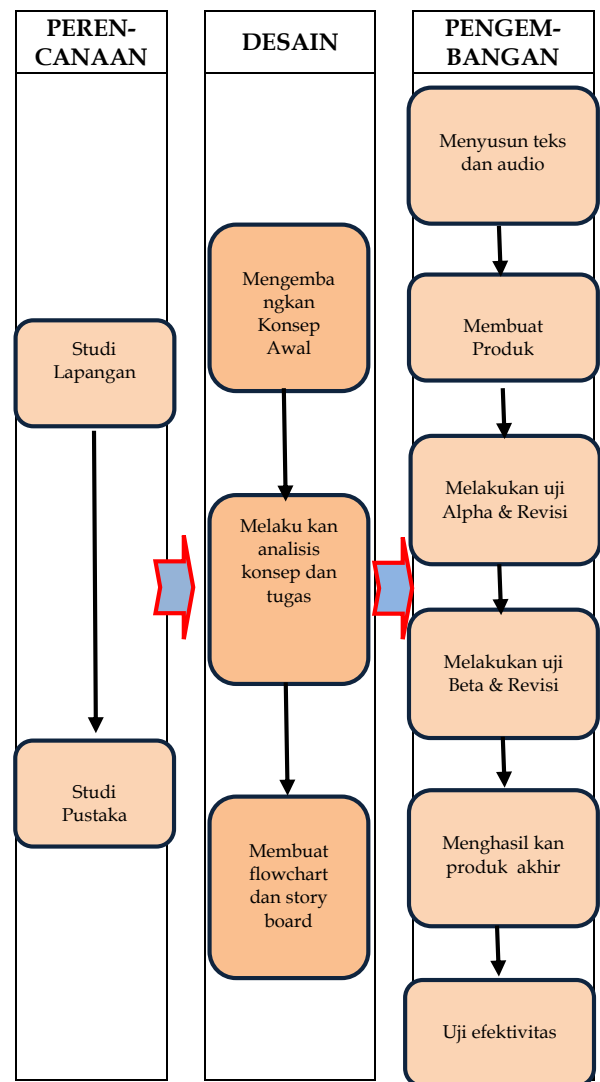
PEREN-CANAAN

Studi Lapangan

Studi Pustaka

DESAIN

Mengemba ngkan Konsep Awal

Melaku kan analisis konsep dan tugas

Membuat flowchart dan story board

PENGEM-BANGAN

Menyusun teks dan audio

Membuat Produk

Melakukan uji Alpha & Revisi

Melakukan uji Beta & Revisi

Menghasil kan produk akhir

Uji efektivitas